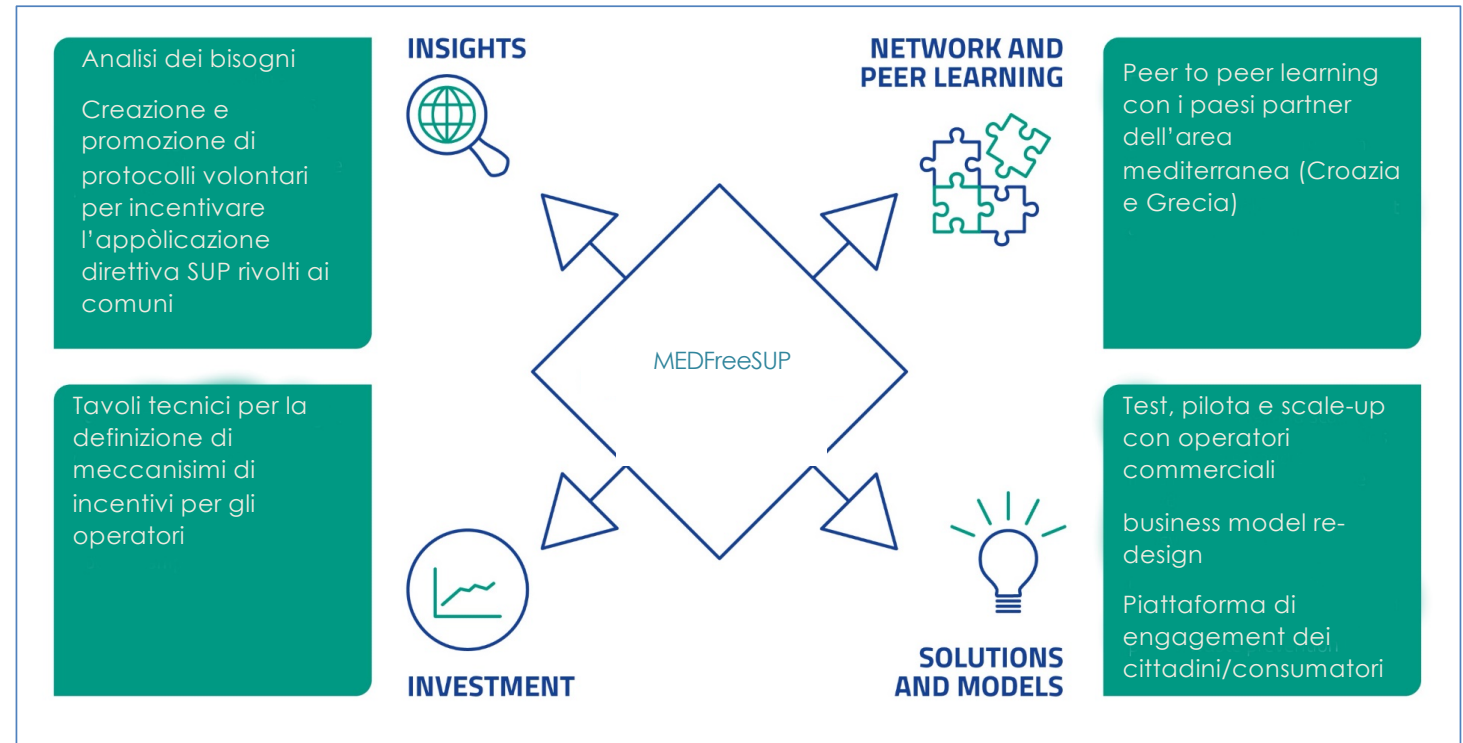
Analisi dei bisogni

Creazione e promozione di protocolli volontari per incentivare l'appòlicazione direttiva SUP rivolti ai comuni

INSIGHTS

NETWORK AND PEER LEARNING

Peer to peer learning con i paesi partner dell'area mediterranea (Croazia e Grecia)

MEDFreeSUP

Tavoli tecnici per la definizione di meccanisimi di incentivi per gli operatori

INVESTMENT

SOLUTIONS AND MODELS

Test, pilota e scale-up con operatori commerciali

business model re-design

Piattaforma di engagement dei cittadini/consumatori